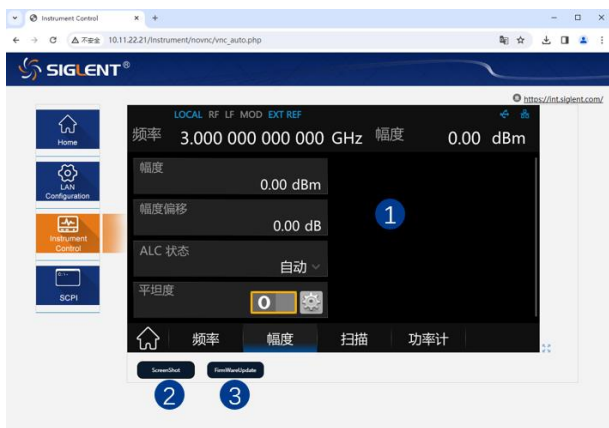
Instrument Control
不安全 10.11.22.21/Instrument/novnc/vnc_auto.php
SIGLENT®
https://int.siglent.com/
Home
LAN Configuration
Instrument Control
SCPI
LOCAL RF LF MOD EXT REF
频率 3.000 000 000 000 GHz 幅度 0.00 dBm
幅度
0.00 dBm
幅度偏移
0.00 dB
ALC 状态
自动
平坦度
O
1
频率 幅度 扫描 功率计
ScreenShot
FirmWareUpdate
2
3